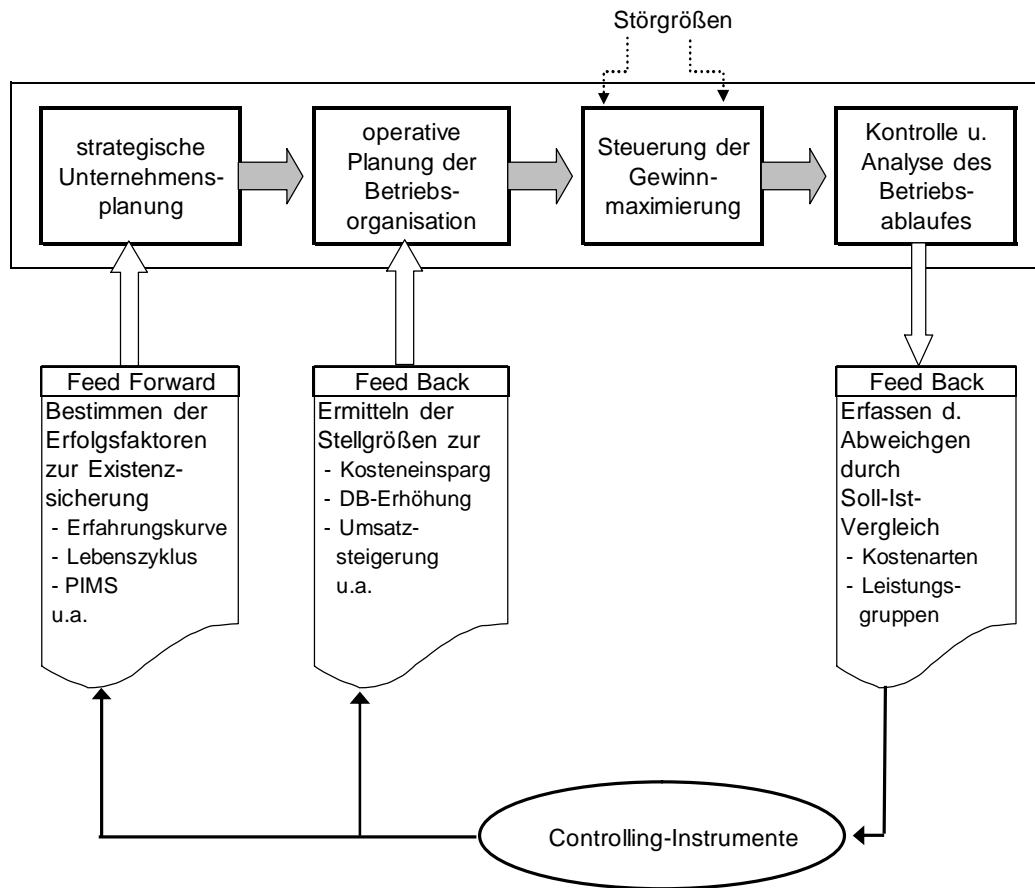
Störgrößen

strategische Unternehmensplanung

operative Planung der Betriebsorganisation

Steuerung der Gewinnmaximierung

Kontrolle u. Analyse des Betriebsablaufes

Feed Forward
Bestimmen der Erfolgsfaktoren zur Existenzsicherung
- Erfahrungskurve
- Lebenszyklus
- PIMS
u.a.

Feed Back
Ermitteln der Stellgrößen zur
- Kosteneinsparg
- DB-Erhöhung
- Umsatzsteigerung
u.a.

Feed Back
Erfassen d. Abweichgen durch Soll-Ist-Vergleich
- Kostenarten
- Leistungsgruppen

Controlling-Instrumente